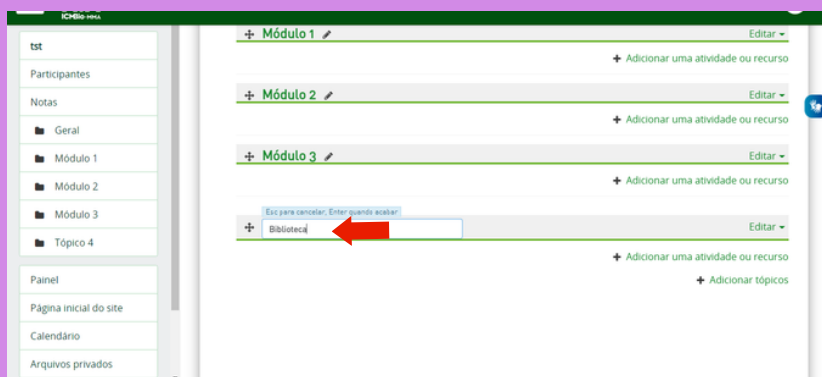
ICMBio MMA

tst
Participantes
Notas
Geral
Módulo 1
Módulo 2
Módulo 3
Tópico 4

Painel
Página inicial do site
Calendário
Arquivos privados

Módulo 1
Editar
Adicionar uma atividade ou recurso

Módulo 2
Editar
Adicionar uma atividade ou recurso

Módulo 3
Editar
Adicionar uma atividade ou recurso

Esc para cancelar, Enter quando acabar
Biblioteca
Editar
Adicionar uma atividade ou recurso
Adicionar tópicos